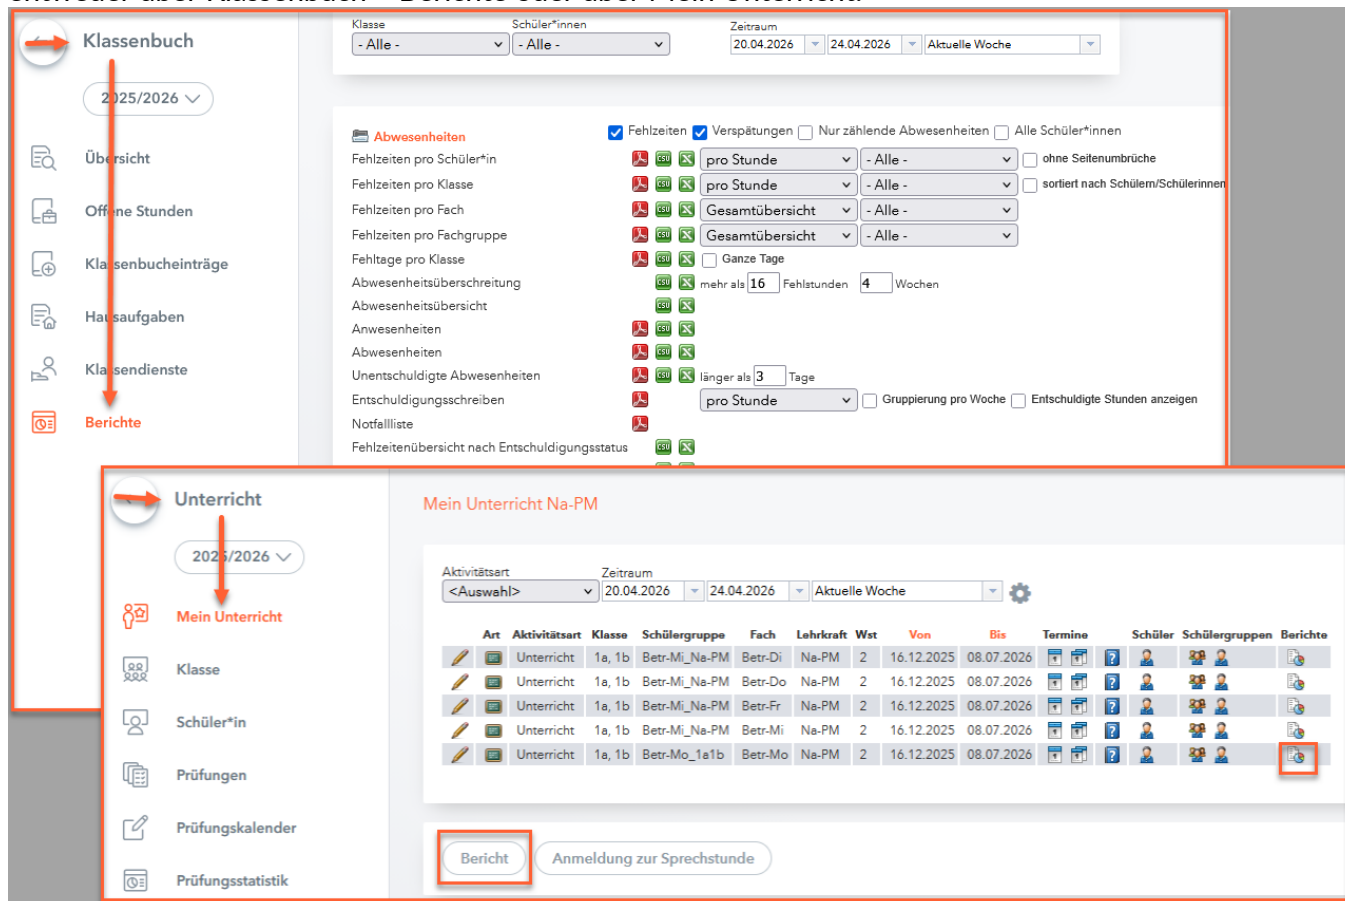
Klassenbuch

2025/2026

Übersicht

Offene Stunden

Klassenbucheinträge

Hausaufgaben

Klassendienste

Berichte

Klasse
- Alle -
Schüler*innen
- Alle -
Zeitraum
20.04.2026
24.04.2026
Aktuelle Woche

Abwesenheiten
Fehlzeiten
Verspätungen
Nur zählende Abwesenheiten
Alle Schüler*innen

Fehlzeiten pro Schüler*in — pro Stunde — - Alle - — ohne Seitenumbrüche
Fehlzeiten pro Klasse — pro Stunde — - Alle - — sortiert nach Schülern/Schülerinnen
Fehlzeiten pro Fach — Gesamtübersicht — - Alle -
Fehlzeiten pro Fachgruppe — Gesamtübersicht — - Alle -
Fehltage pro Klasse — Ganze Tage
Abwesenheitsüberschreitung — mehr als 16 Fehlstunden 4 Wochen
Abwesenheitsübersicht
Anwesenheiten
Abwesenheiten
Unentschuldigte Abwesenheiten — länger als 3 Tage
Entschuldigungsschreiben — pro Stunde — Gruppierung pro Woche — Entschuldigte Stunden anzeigen
Notfallliste
Fehlzeitenübersicht nach Entschuldigungsstatus

Unterricht

2025/2026

Mein Unterricht

Klasse

Schüler*in

Prüfungen

Prüfungskalender

Prüfungsstatistik

Mein Unterricht Na-PM

Aktivitätsart
<Auswahl>
Zeitraum
20.04.2026
24.04.2026
Aktuelle Woche

| Art | Aktivitätsart | Klasse | Schülergruppe | Fach | Lehrkraft | Wst | Von | Bis | Termine | Schüler | Schülergruppen | Berichte |
|---|---|---|---|---|---|---|---|---|---|---|---|---|
| | Unterricht | 1a, 1b | Betr-Mi_Na-PM | Betr-Di | Na-PM | 2 | 16.12.2025 | 08.07.2026 | | | | |
| | Unterricht | 1a, 1b | Betr-Mi_Na-PM | Betr-Do | Na-PM | 2 | 16.12.2025 | 08.07.2026 | | | | |
| | Unterricht | 1a, 1b | Betr-Mi_Na-PM | Betr-Fr | Na-PM | 2 | 16.12.2025 | 08.07.2026 | | | | |
| | Unterricht | 1a, 1b | Betr-Mi_Na-PM | Betr-Mi | Na-PM | 2 | 16.12.2025 | 08.07.2026 | | | | |
| | Unterricht | 1a, 1b | Betr-Mo_1a1b | Betr-Mo | Na-PM | 2 | 16.12.2025 | 08.07.2026 | | | | |

Bericht
Anmeldung zur Sprechstunde